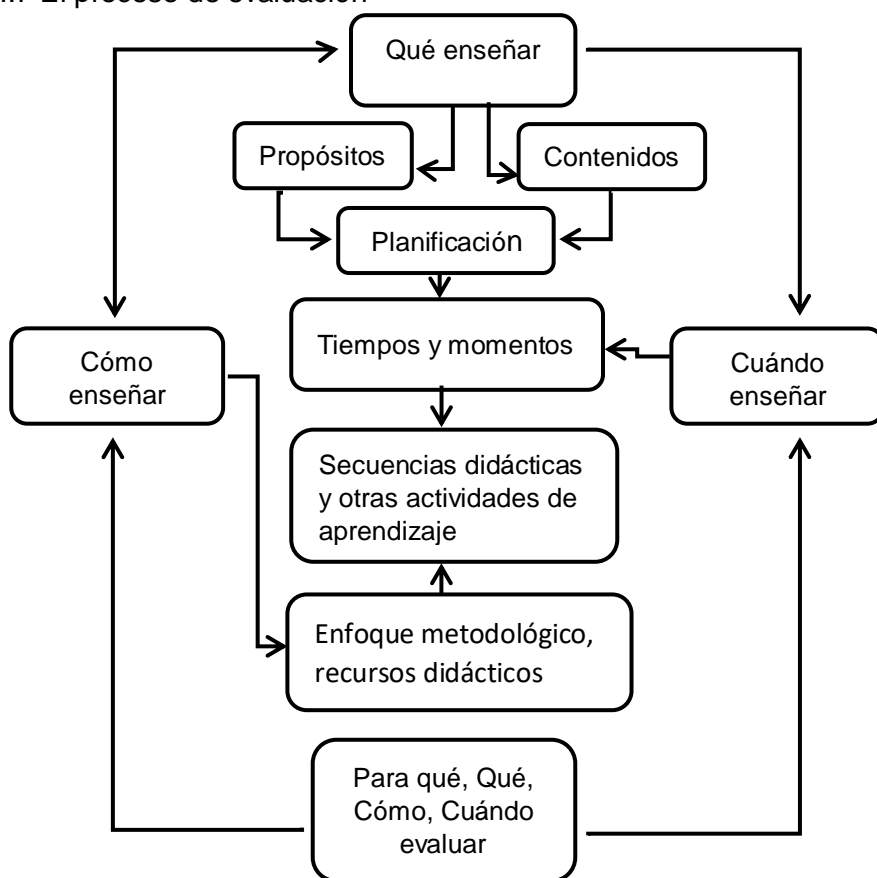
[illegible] El proceso de evaluación

Qué enseñar

Propósitos

Contenidos

Planificación

Tiempos y momentos

Cómo enseñar

Cuándo enseñar

Secuencias didácticas y otras actividades de aprendizaje

Enfoque metodológico, recursos didácticos

Para qué, Qué, Cómo, Cuándo evaluar